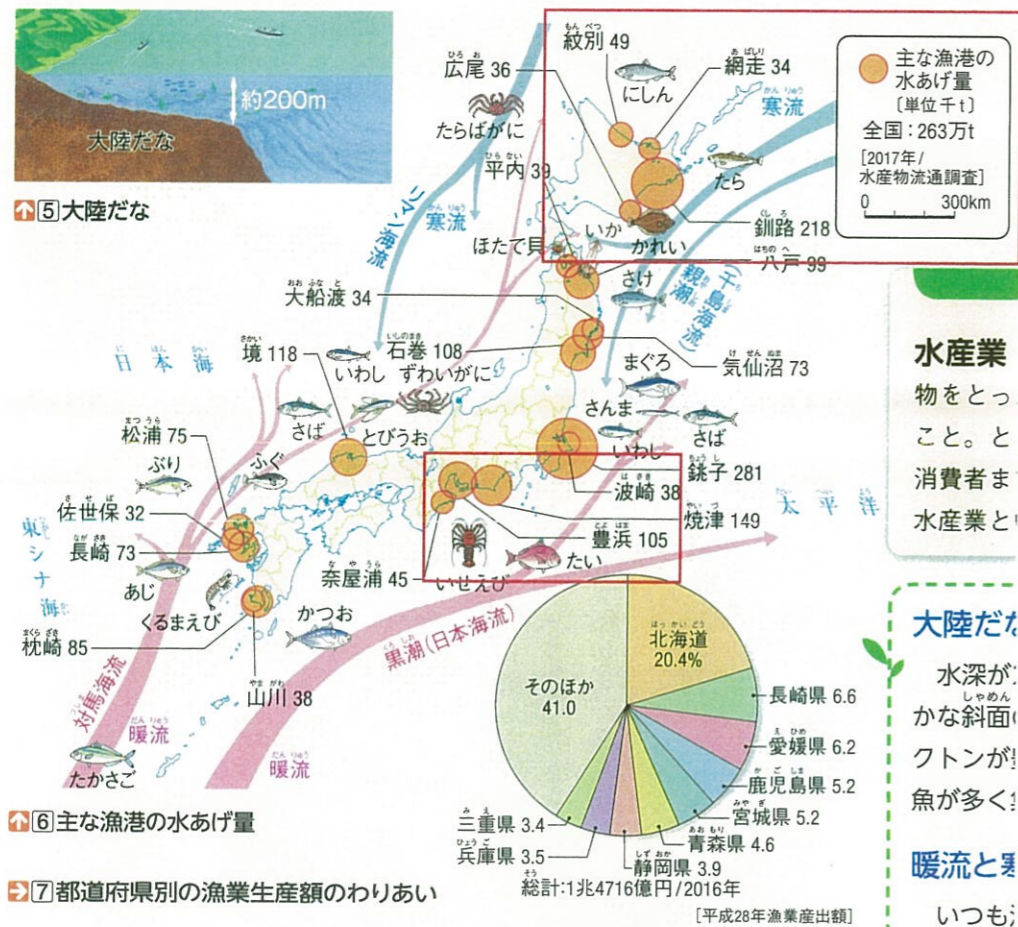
約200m
大陸だな
5 大陸だな

紋別 49
広尾 36
網走 34
たらばがに
にしん
寒流
平内 39
たら
リマン海流
寒流
いか
かれい
釧路 218
ほたて貝
八戸 99
さけ
親潮（千島海流）
大船渡 34
日本海
境 118
石巻 108
いわし
ずわいがに
気仙沼 73
まぐろ
さば
とびうお
さんま
さば
松浦 75
ふぐ
いわし
ぶり
銚子 281
波崎 38
佐世保 32
太平洋
焼津 149
東シナ海
長崎 73
豊浜 105
あじ
たい
くるまえび
奈屋浦 45
いせえび
かつお
枕崎 85
黒潮（日本海流）
対馬海流
山川 38
暖流
たかさご
暖流

主な漁港の水あげ量
〔単位千t〕
全国：263万t
［2017年/水産物流通調査］
0 300km

6 主な漁港の水あげ量

北海道 20.4%
長崎県 6.6
愛媛県 6.2
鹿児島県 5.2
宮城県 5.2
青森県 4.6
静岡県 3.9
兵庫県 3.5
三重県 3.4
そのほか 41.0
総計:1兆4716億円/2016年
［平成28年漁業産出額］

7 都道府県別の漁業生産額のわりあい

水産業
物をとっ
こと。と
消費者ま
水産業と

大陸だな
水深が
かな斜面
クトンが
魚が多く
暖流と
いつも